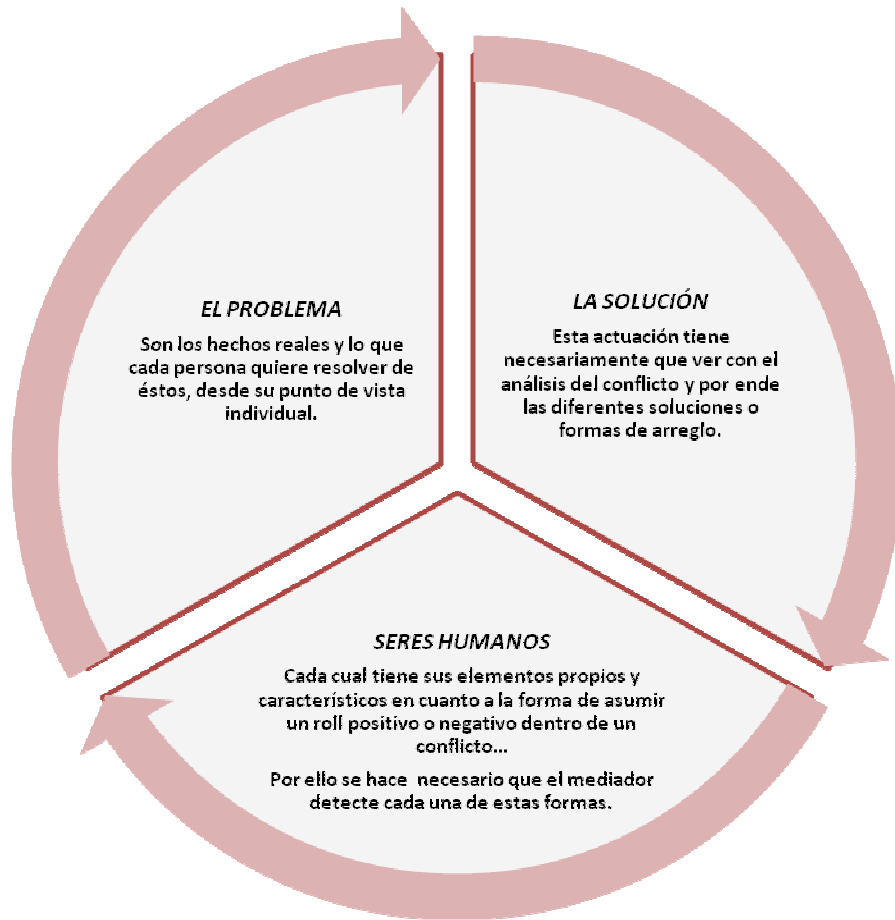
EL PROBLEMA

Son los hechos reales y lo que cada persona quiere resolver de éstos, desde su punto de vista individual.

LA SOLUCIÓN

Esta actuación tiene necesariamente que ver con el análisis del conflicto y por ende las diferentes soluciones o formas de arreglo.

SERES HUMANOS

Cada cual tiene sus elementos propios y característicos en cuanto a la forma de asumir un roll positivo o negativo dentro de un conflicto...

Por ello se hace necesario que el mediador detecte cada una de estas formas.